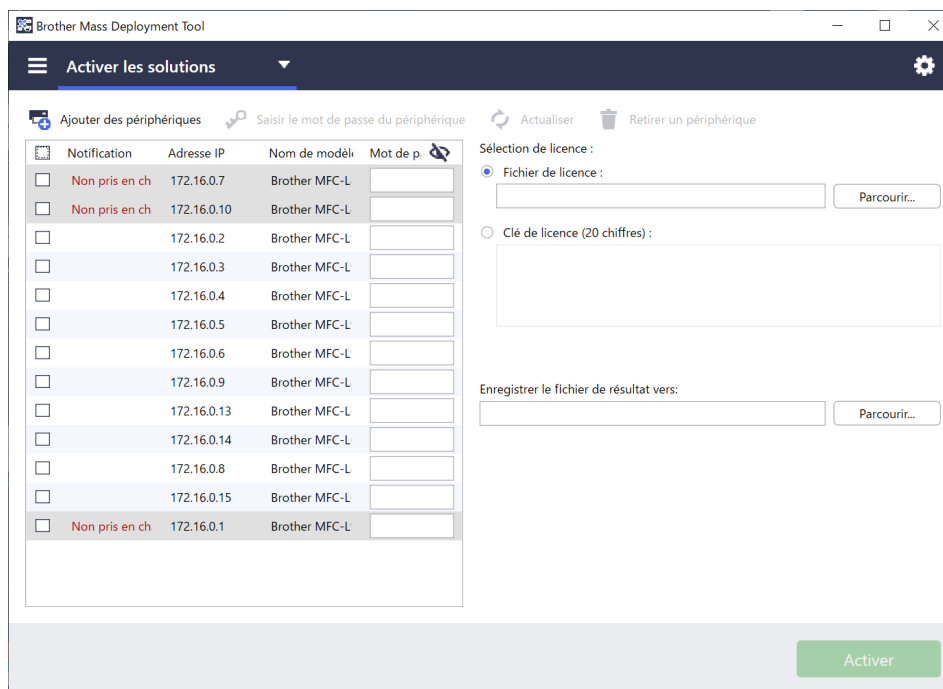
Brother Mass Deployment Tool

Activer les solutions

Ajouter des périphériques   Saisir le mot de passe du périphérique   Actualiser   Retirer un périphérique

| | Notification | Adresse IP | Nom de modèl | Mot de p |
|---|---|---|---|---|
| ☐ | Non pris en ch | 172.16.0.7 | Brother MFC-L | |
| ☐ | Non pris en ch | 172.16.0.10 | Brother MFC-L | |
| ☐ | | 172.16.0.2 | Brother MFC-L | |
| ☐ | | 172.16.0.3 | Brother MFC-L | |
| ☐ | | 172.16.0.4 | Brother MFC-L | |
| ☐ | | 172.16.0.5 | Brother MFC-L | |
| ☐ | | 172.16.0.6 | Brother MFC-L | |
| ☐ | | 172.16.0.9 | Brother MFC-L | |
| ☐ | | 172.16.0.13 | Brother MFC-L | |
| ☐ | | 172.16.0.14 | Brother MFC-L | |
| ☐ | | 172.16.0.8 | Brother MFC-L | |
| ☐ | | 172.16.0.15 | Brother MFC-L | |
| ☐ | Non pris en ch | 172.16.0.1 | Brother MFC-L | |

Sélection de licence :

Fichier de licence :

Parcourir...

Clé de licence (20 chiffres) :

Enregistrer le fichier de résultat vers:

Parcourir...

Activer